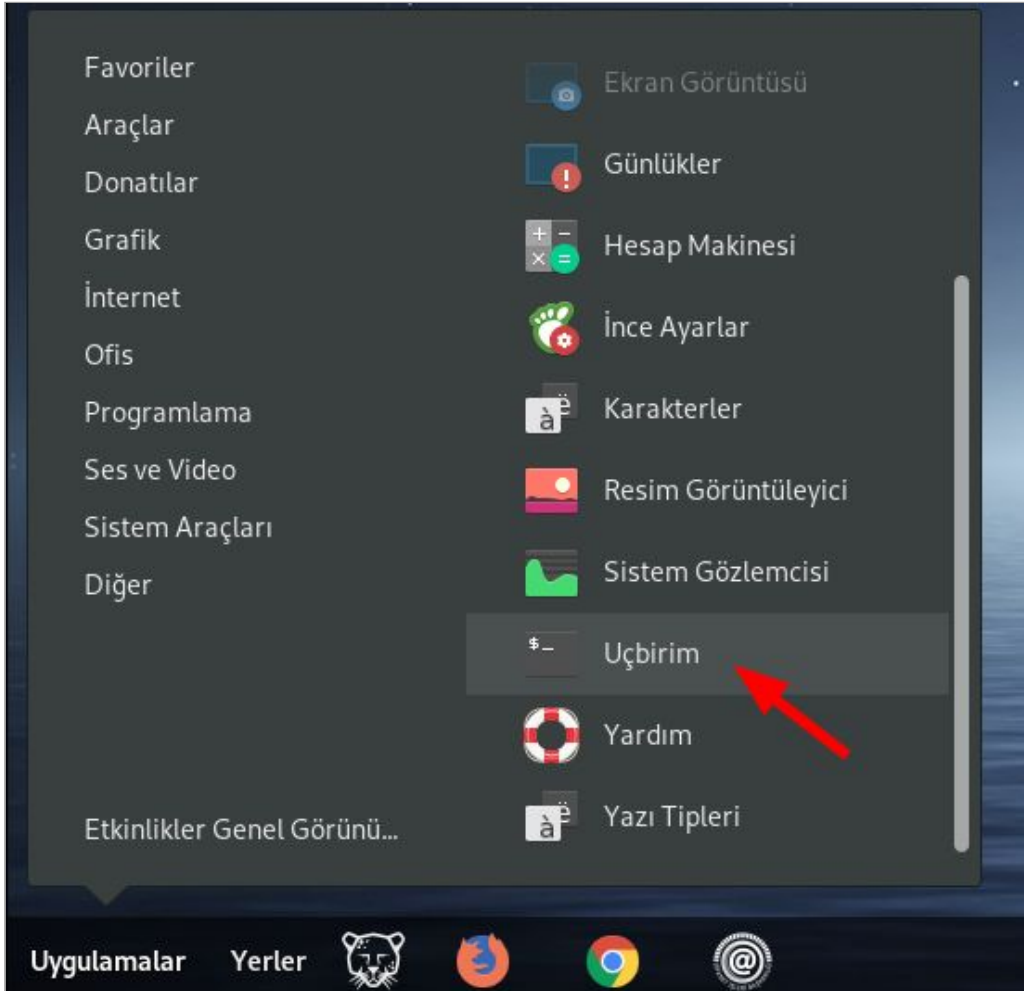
Favoriler
Araçlar
Donatılar
Grafik
İnternet
Ofis
Programlama
Ses ve Video
Sistem Araçları
Diğer

Etkinlikler Genel Görünü...

Ekran Görüntüsü
Günlükler
Hesap Makinesi
İnce Ayarlar
Karakterler
Resim Görüntüleyici
Sistem Gözlemcisi
Uçbirim
Yardım
Yazı Tipleri

Uygulamalar Yerler